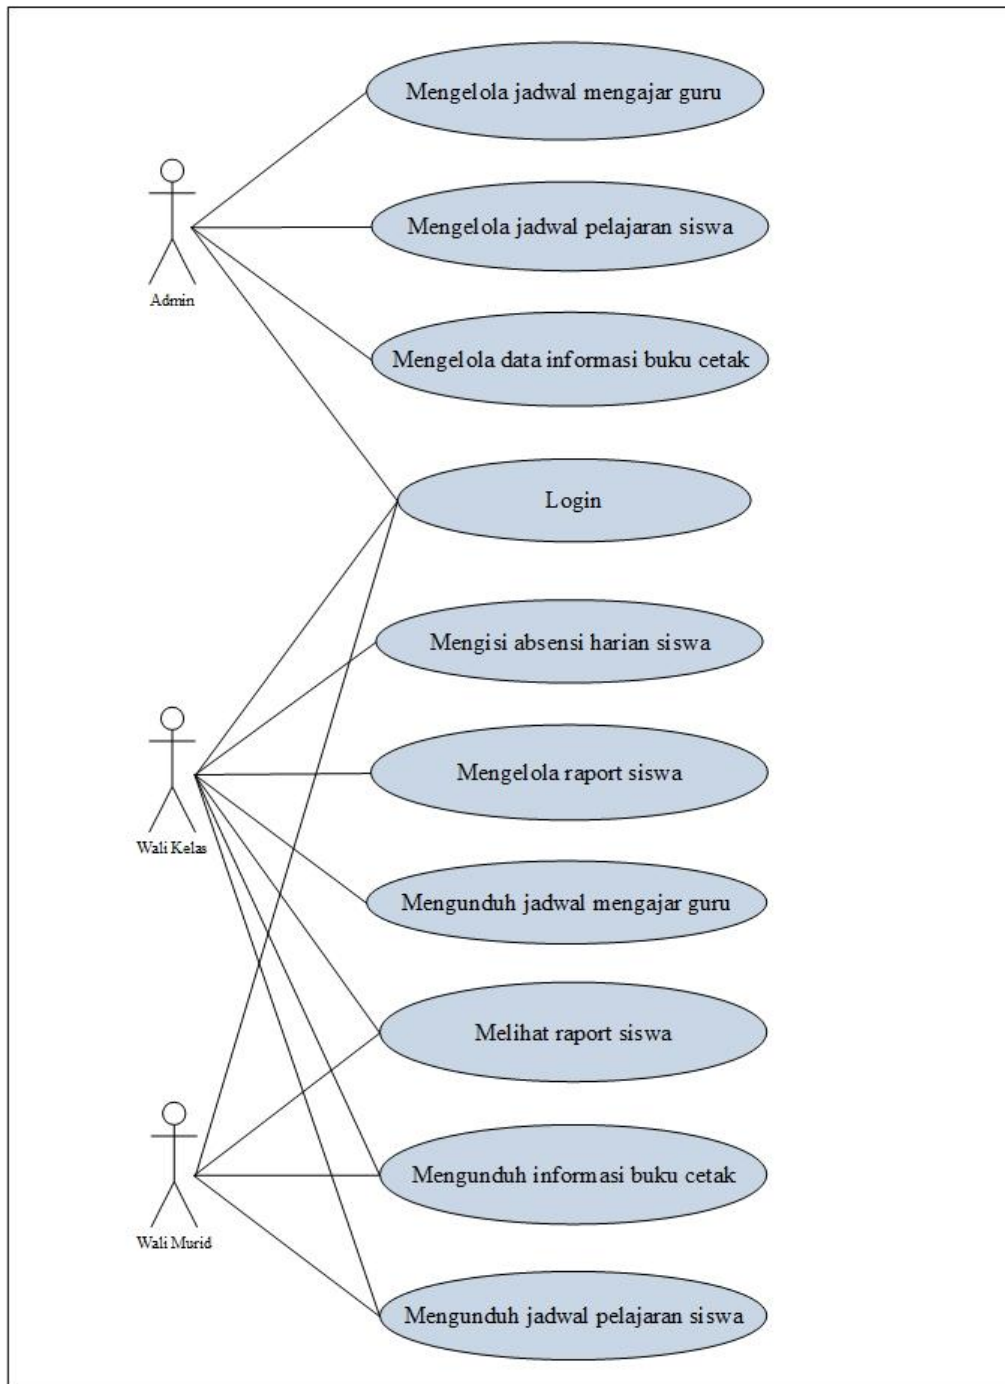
Mengelola jadwal mengajar guru

Admin

Mengelola jadwal pelajaran siswa

Mengelola data informasi buku cetak

Login

Mengisi absensi harian siswa

Wali Kelas

Mengelola raport siswa

Mengunduh jadwal mengajar guru

Melihat raport siswa

Wali Murid

Mengunduh informasi buku cetak

Mengunduh jadwal pelajaran siswa